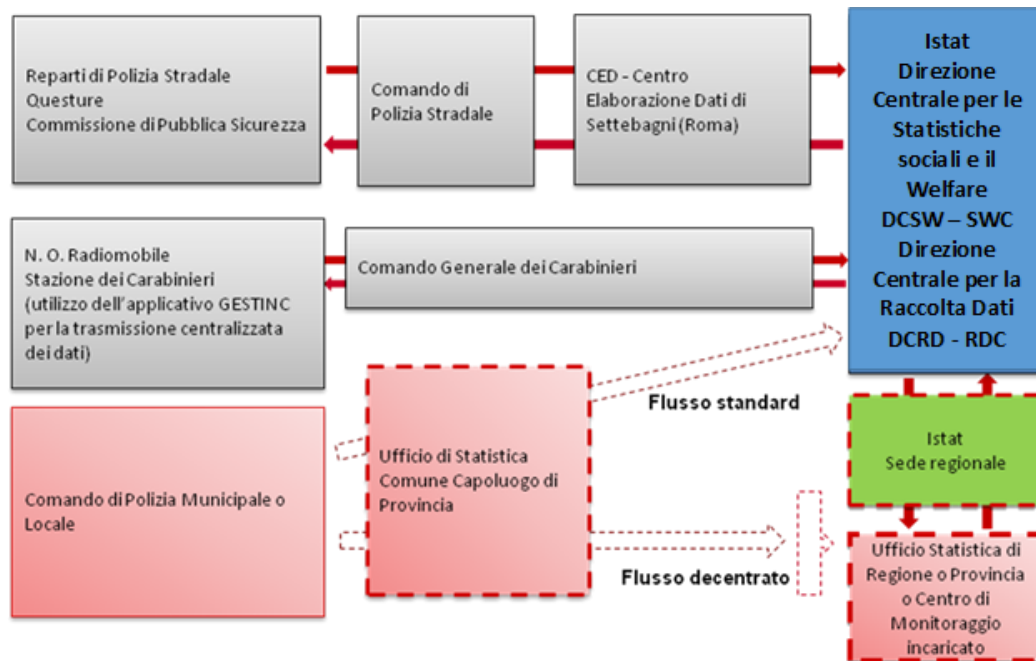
Reparti di Polizia Stradale
Questure
Commissione di Pubblica Sicurezza

Comando di Polizia Stradale

CED - Centro Elaborazione Dati di Settebagni (Roma)

Istat
Direzione Centrale per le Statistiche sociali e il Welfare
DCSW – SWC
Direzione Centrale per la Raccolta Dati
DCRD - RDC

N. O. Radiomobile
Stazione dei Carabinieri
(utilizzo dell'applicativo GESTINC per la trasmissione centralizzata dei dati)

Comando Generale dei Carabinieri

Ufficio di Statistica Comune Capoluogo di Provincia

Flusso standard

Istat
Sede regionale

Comando di Polizia Municipale o Locale

Flusso decentrato

Ufficio Statistica di Regione o Provincia o Centro di Monitoraggio incaricato